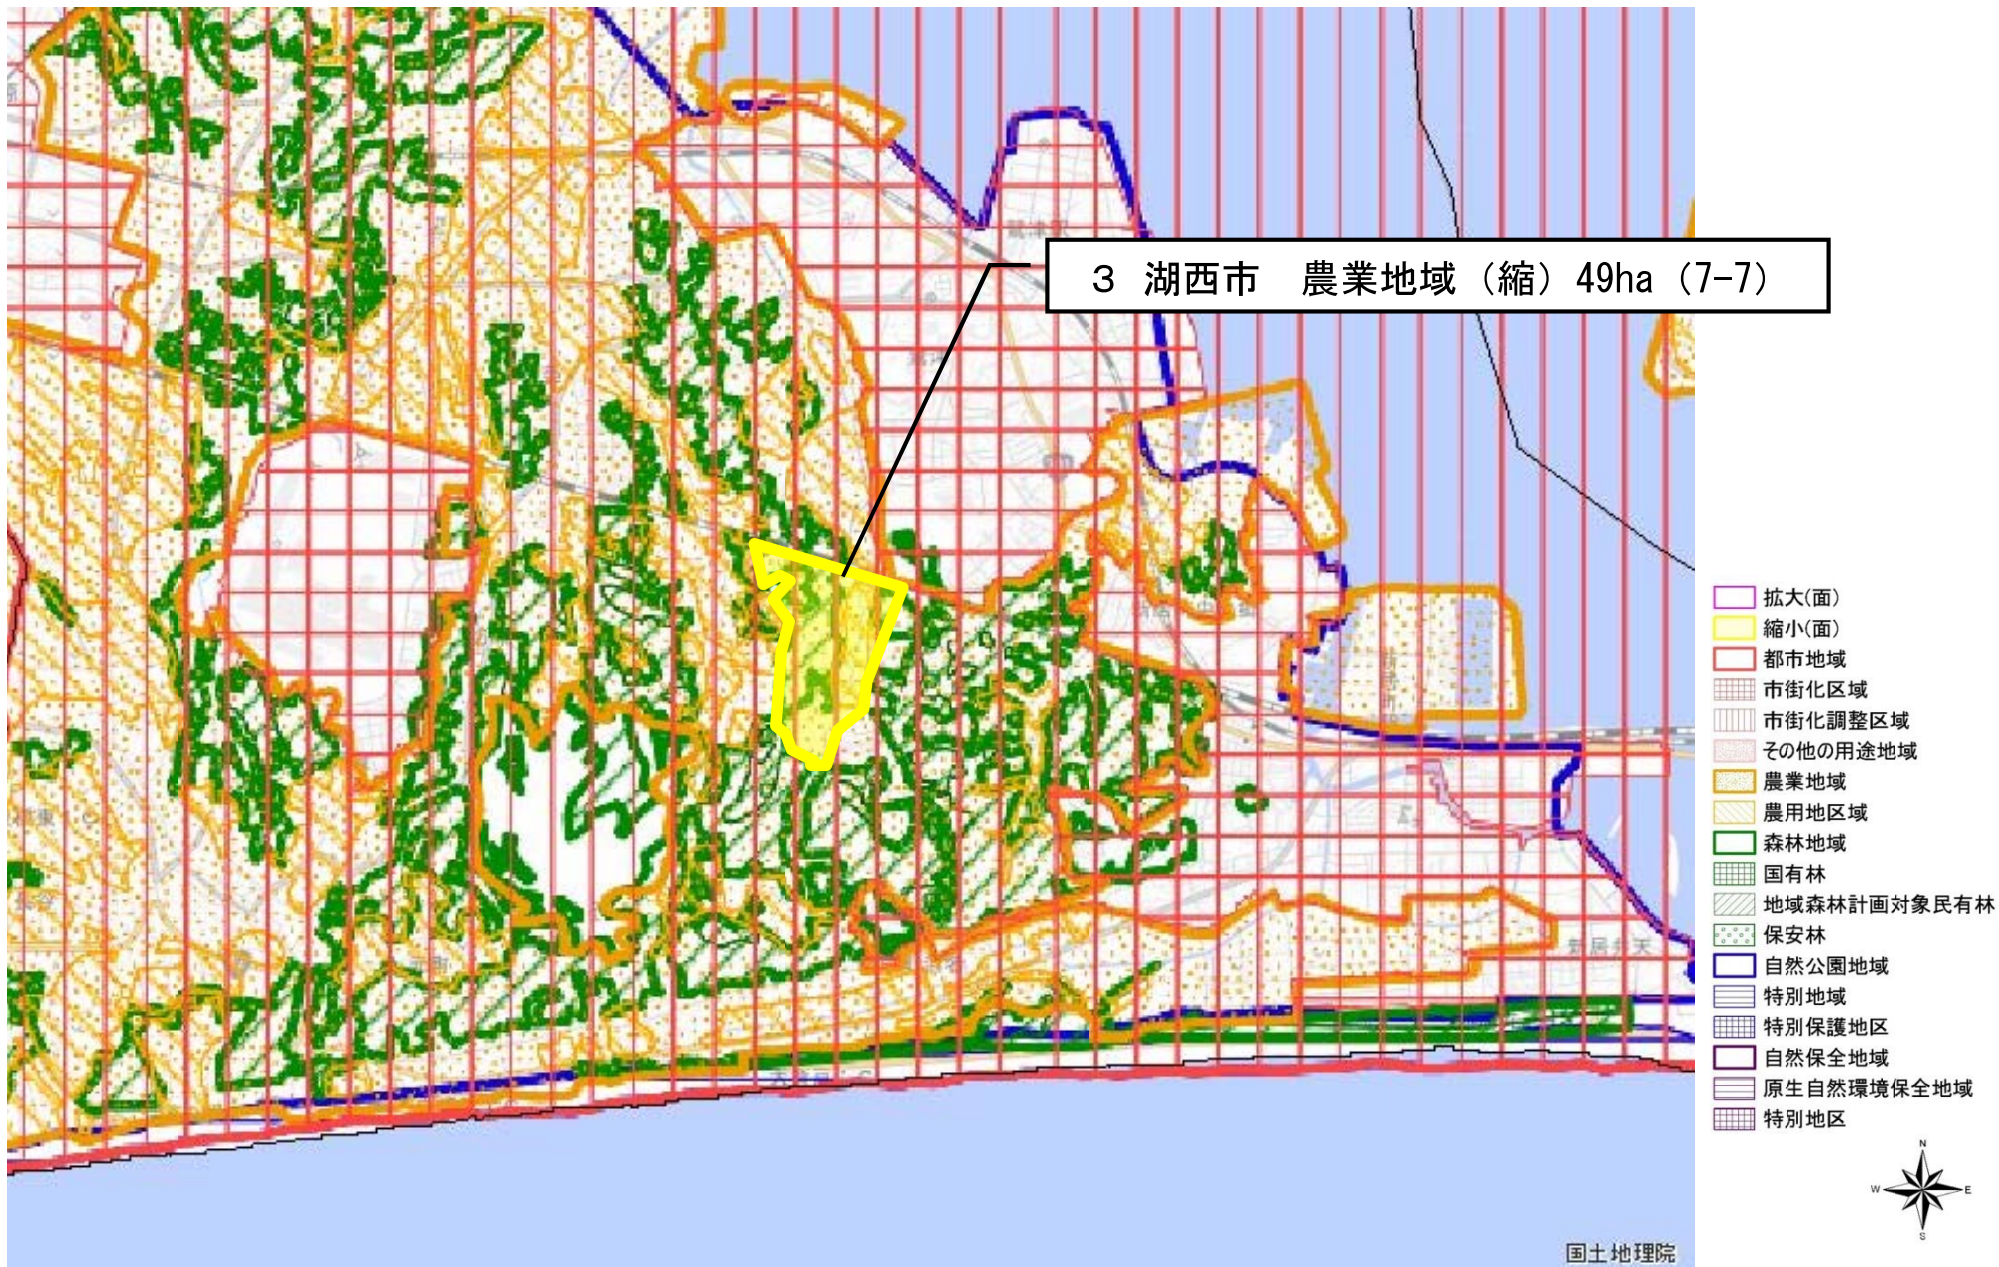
３ 湖西市　農業地域（縮）49ha（7-7）

拡大(面)
縮小(面)
都市地域
市街化区域
市街化調整区域
その他の用途地域
農業地域
農用地区域
森林地域
国有林
地域森林計画対象民有林
保安林
自然公園地域
特別地域
特別保護地区
自然保全地域
原生自然環境保全地域
特別地区

N
W
E
S

国土地理院